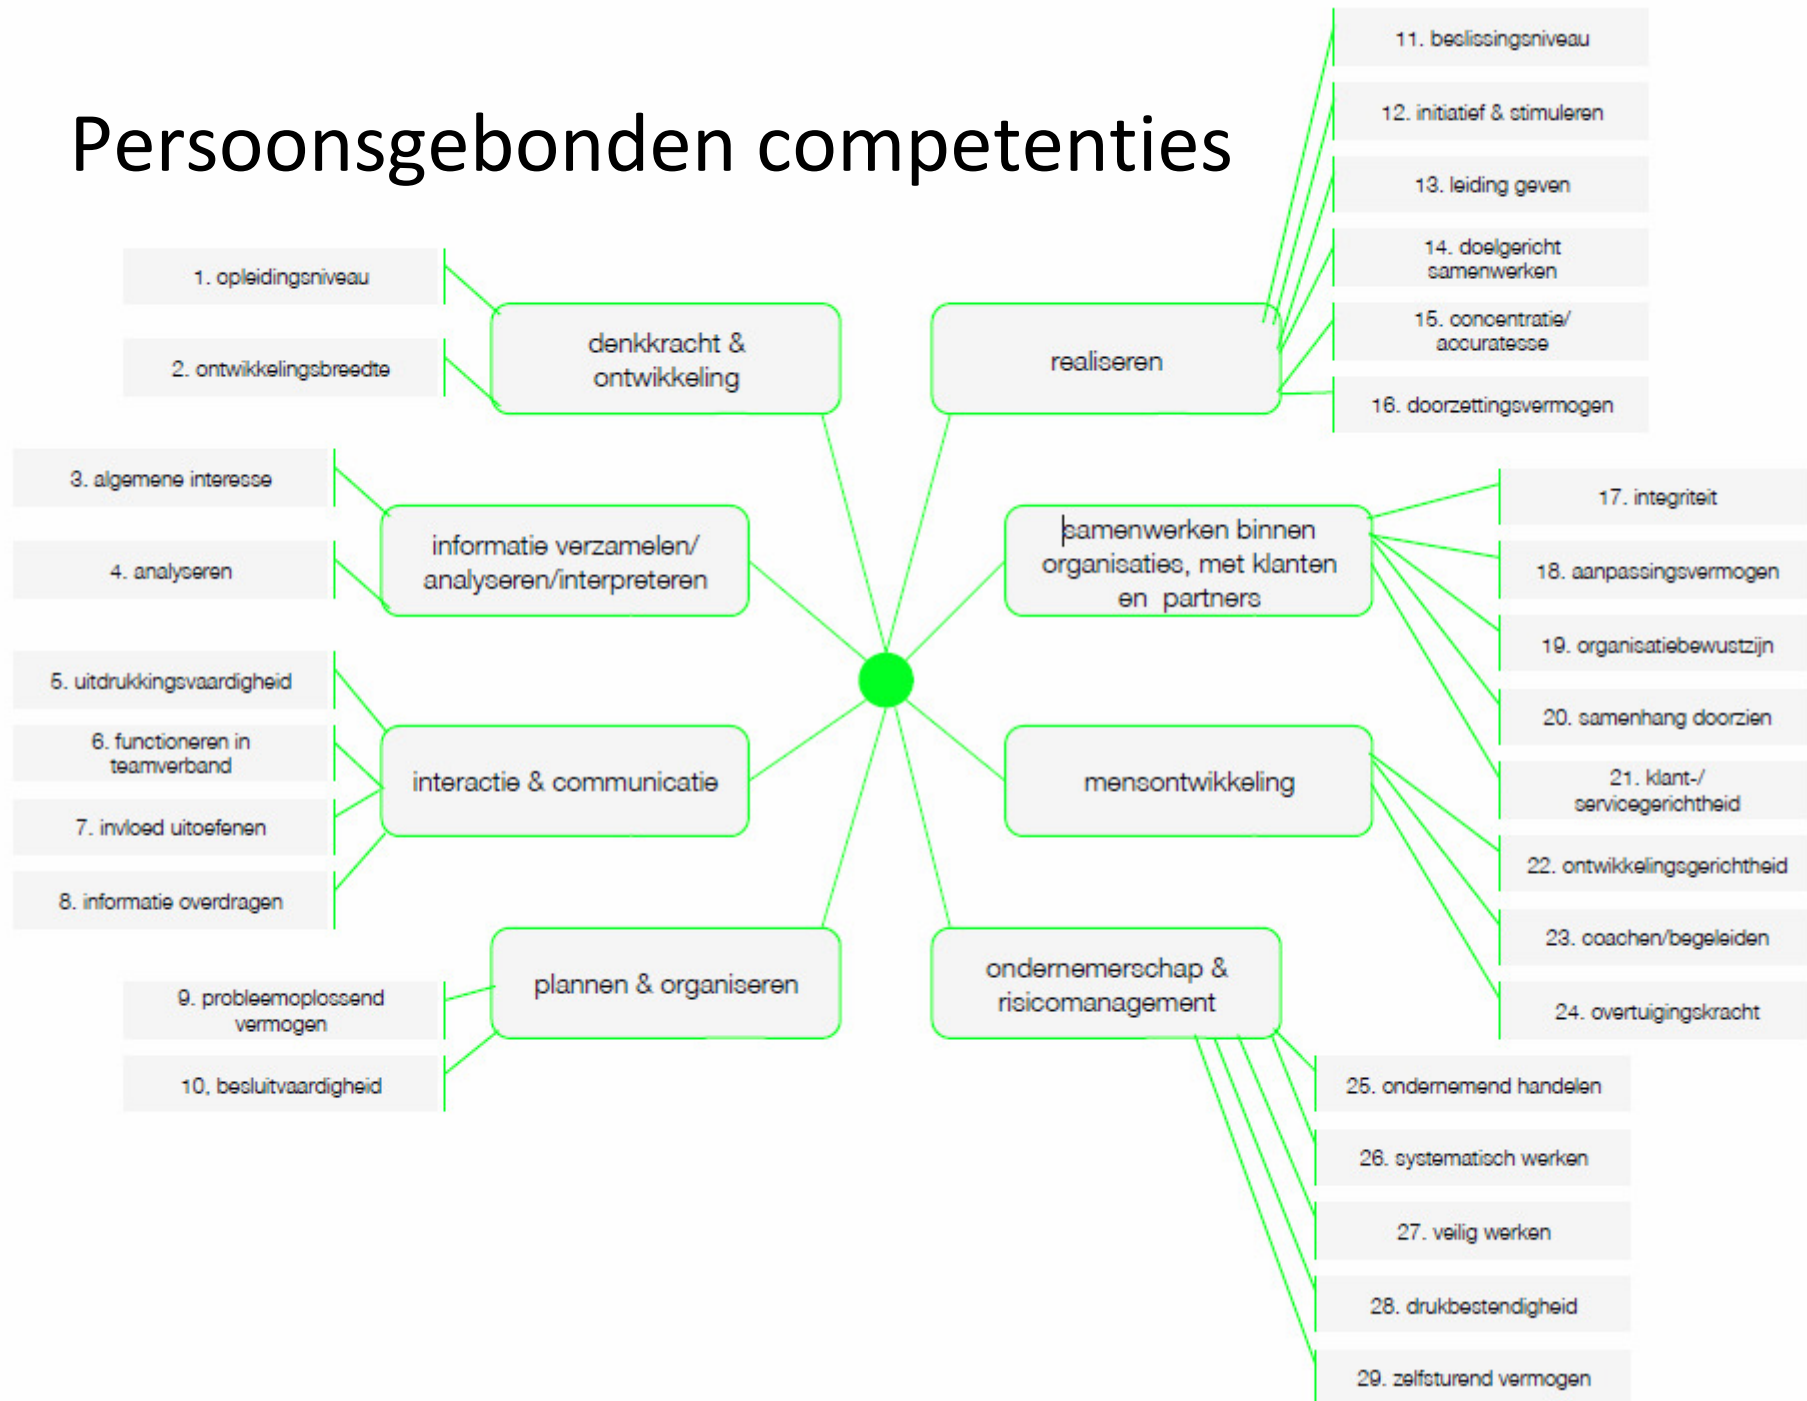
Persoonsgebonden competenties

1. opleidingsniveau

2. ontwikkelingsbreedte

denkkracht & ontwikkeling

3. algemene interesse

4. analyseren

informatie verzamelen/ analyseren/interpreteren

5. uitdrukkingsvaardigheid

6. functioneren in teamverband

7. invloed uitoefenen

8. informatie overdragen

interactie & communicatie

9. probleemoplossend vermogen

10. besluitvaardigheid

plannen & organiseren

realiseren

11. beslissingsniveau

12. initiatief & stimuleren

13. leiding geven

14. doelgericht samenwerken

15. concentratie/ accuratesse

16. doorzettingsvermogen

samenwerken binnen organisaties, met klanten en partners

17. integriteit

18. aanpassingsvermogen

19. organisatiebewustzijn

20. samenhang doorzien

21. klant-/ servicegerichtheid

mensontwikkeling

22. ontwikkelingsgerichtheid

23. coachen/begeleiden

24. overtuigingskracht

ondernemerschap & risicomanagement

25. ondernemend handelen

26. systematisch werken

27. veilig werken

28. drukbestendigheid

29. zelfsturend vermogen